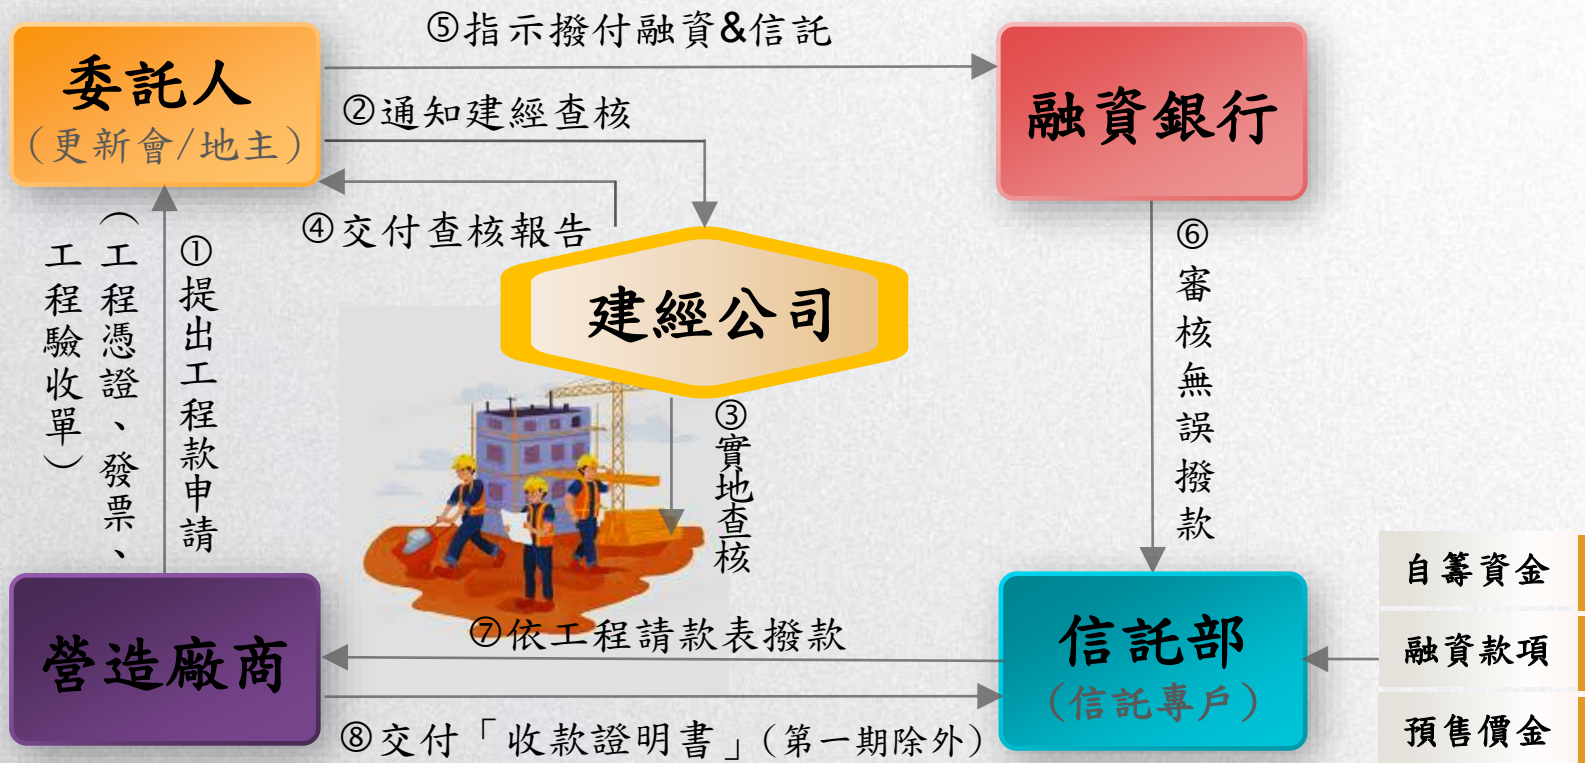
委託人
（更新會/地主）

⑤指示撥付融資&信託

融資銀行

②通知建經查核

④交付查核報告

建經公司

①提出工程款申請

（工程憑證、發票、工程驗收單）

③實地查核

⑥審核無誤撥款

營造廠商

⑦依工程請款表撥款

信託部
（信託專戶）

⑧交付「收款證明書」（第一期除外）

自籌資金

融資款項

預售價金